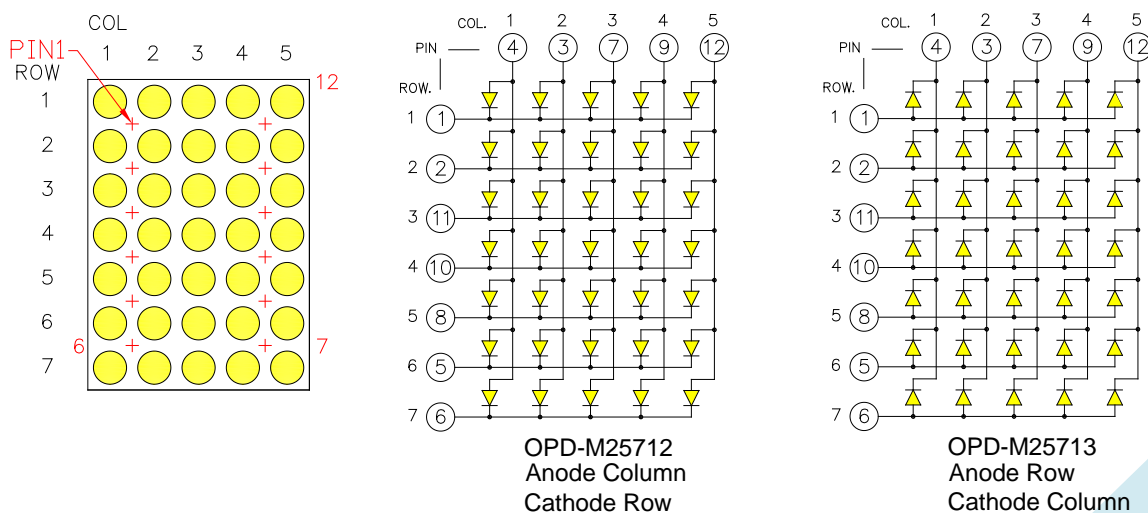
COL
PIN1
ROW
1 2 3 4 5
12
1
2
3
4
5
6
7
6
7

COL. 1 2 3 4 5
PIN 4 3 7 9 12
ROW.
1 1
2 2
3 11
4 10
5 8
6 5
7 6

OPD-M25712
Anode Column
Cathode Row

COL. 1 2 3 4 5
PIN 4 3 7 9 12
ROW.
1 1
2 2
3 11
4 10
5 8
6 5
7 6

OPD-M25713
Anode Row
Cathode Column